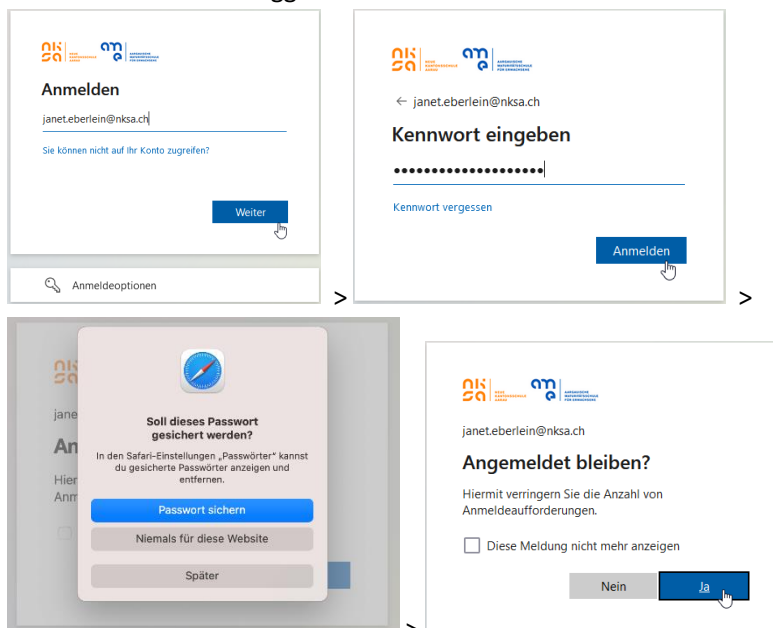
nk sa NEUE KANTONSSCHULE AARAU | am e AARGAUISCHE MATURITÄTSSCHULE FÜR ERWACHSENE

Anmelden

janet.eberlein@nksa.ch

Sie können nicht auf Ihr Konto zugreifen?

Weiter

Anmeldeoptionen

>

nk sa NEUE KANTONSSCHULE AARAU | am e AARGAUISCHE MATURITÄTSSCHULE FÜR ERWACHSENE

← janet.eberlein@nksa.ch

Kennwort eingeben

••••••••••••••••••••

Kennwort vergessen

Anmelden

>

nk sa

janet

An

Hiermit

Anm

Soll dieses Passwort gesichert werden?

In den Safari-Einstellungen „Passwörter" kannst du gesicherte Passwörter anzeigen und entfernen.

Passwort sichern

Niemals für diese Website

Später

>

nk sa NEUE KANTONSSCHULE AARAU | am e AARGAUISCHE MATURITÄTSSCHULE FÜR ERWACHSENE

janet.eberlein@nksa.ch

Angemeldet bleiben?

Hiermit verringern Sie die Anzahl von Anmeldeaufforderungen.

Diese Meldung nicht mehr anzeigen

Nein

Ja